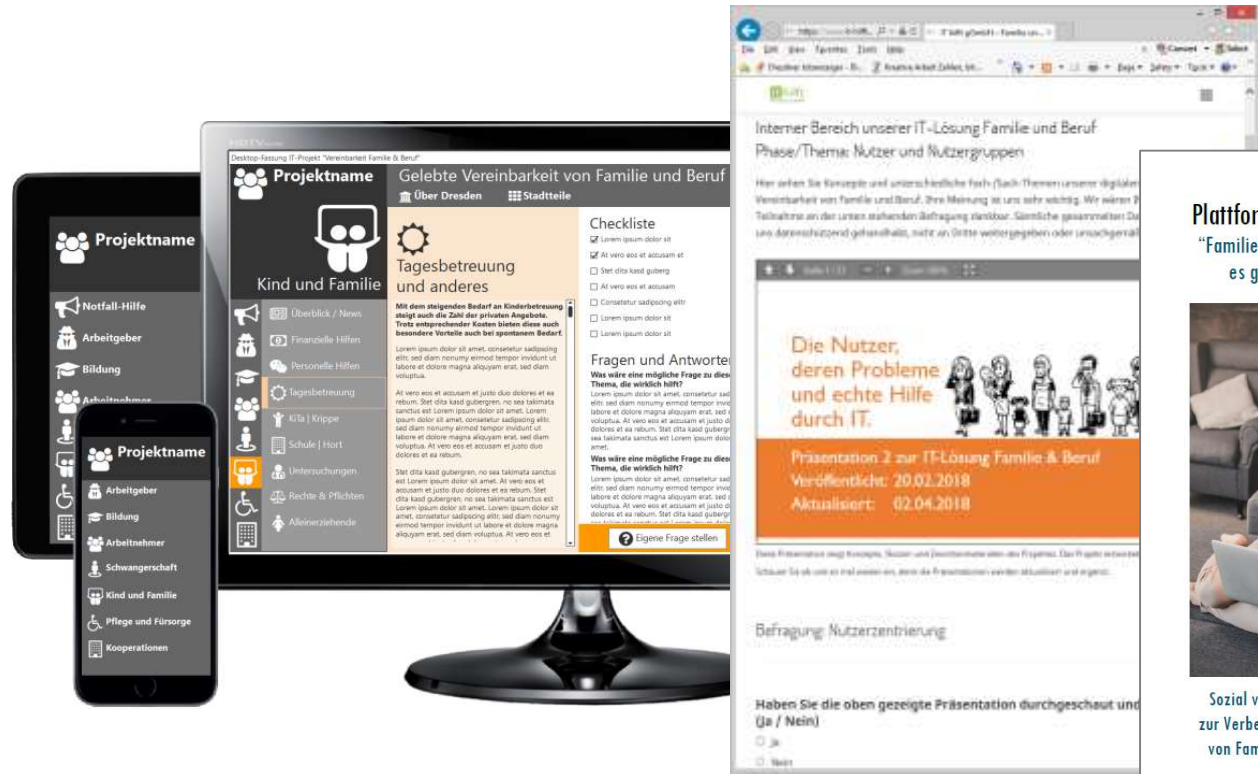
Projektname

Notfall-Hilfe
Arbeitgeber
Bildung
Arbeitnehmer

Projektname

Arbeitgeber
Bildung
Arbeitnehmer
Schwangerschaft
Kind und Familie
Pflege und Fürsorge
Kooperationen

Desktop-Fassung IT-Projekt "Vereinbarkeit Familie & Beruf"

Projektname

Kind und Familie

Gelebte Vereinbarkeit von Familie und Beruf

Über Dresden
Stadtteile

Überblick / News
Finanzielle Hilfen
Personelle Hilfen
Tagesbetreuung
KiTa | Krippe
Schule | Hort
Untersuchungen
Rechte & Pflichten
Alleinerziehende

Tagesbetreuung und anderes

Mit dem steigenden Bedarf an Kinderbetreuung steigt auch die Zahl der privaten Angebote. Trotz entsprechender Kosten bieten diese auch besondere Vorteile auch bei spontanem Bedarf.

Lorem ipsum dolor sit amet, consetetur sadipscing elitr, sed diam nonumy eirmod tempor invidunt ut labore et dolore magna aliquyam erat, sed diam voluptua.

At vero eos et accusam et justo duo dolores et ea rebum. Stet clita kasd gubergren, no sea takimata sanctus est Lorem ipsum dolor sit amet. Lorem ipsum dolor sit amet, consetetur sadipscing elitr, sed diam nonumy eirmod tempor invidunt ut labore et dolore magna aliquyam erat, sed diam voluptua. At vero eos et accusam et justo duo dolores et ea rebum.

Stet clita kasd gubergren, no sea takimata sanctus est Lorem ipsum dolor sit amet. At vero eos et accusam et justo duo dolores et ea rebum. Stet clita kasd gubergren, no sea takimata sanctus est Lorem ipsum dolor sit amet. Lorem ipsum dolor sit amet, consetetur sadipscing elitr, sed diam nonumy eirmod tempor invidunt ut labore et dolore magna aliquyam erat, sed diam voluptua. At vero eos et

Checkliste
Lorem ipsum dolor sit
At vero eos et accusam et
Stet clita kasd guberg
At vero eos et accusam
Consetetur sadipscing elitr
Lorem ipsum dolor sit
Lorem ipsum dolor sit

Fragen und Antworten
Was wäre eine mögliche Frage zu diesem Thema, die wirklich hilft?
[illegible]
Was wäre eine mögliche Frage zu diesem Thema, die wirklich hilft?
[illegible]

Eigene Frage stellen

Interner Bereich unserer IT-Lösung Familie und Beruf
Phase/Thema: Nutzer und Nutzergruppen

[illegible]

Die Nutzer, deren Probleme und echte Hilfe durch IT.

Präsentation 2 zur IT-Lösung Familie & Beruf
Veröffentlicht: 20.02.2018
Aktualisiert: 02.04.2018

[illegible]

Befragung: Nutzerzentrierung

Haben Sie die oben gezeigte Präsentation durchgeschaut und (Ja / Nein)
Ja
Nein

Plattfor
"Familie
es g

Sozial v
zur Verbe
von Fam